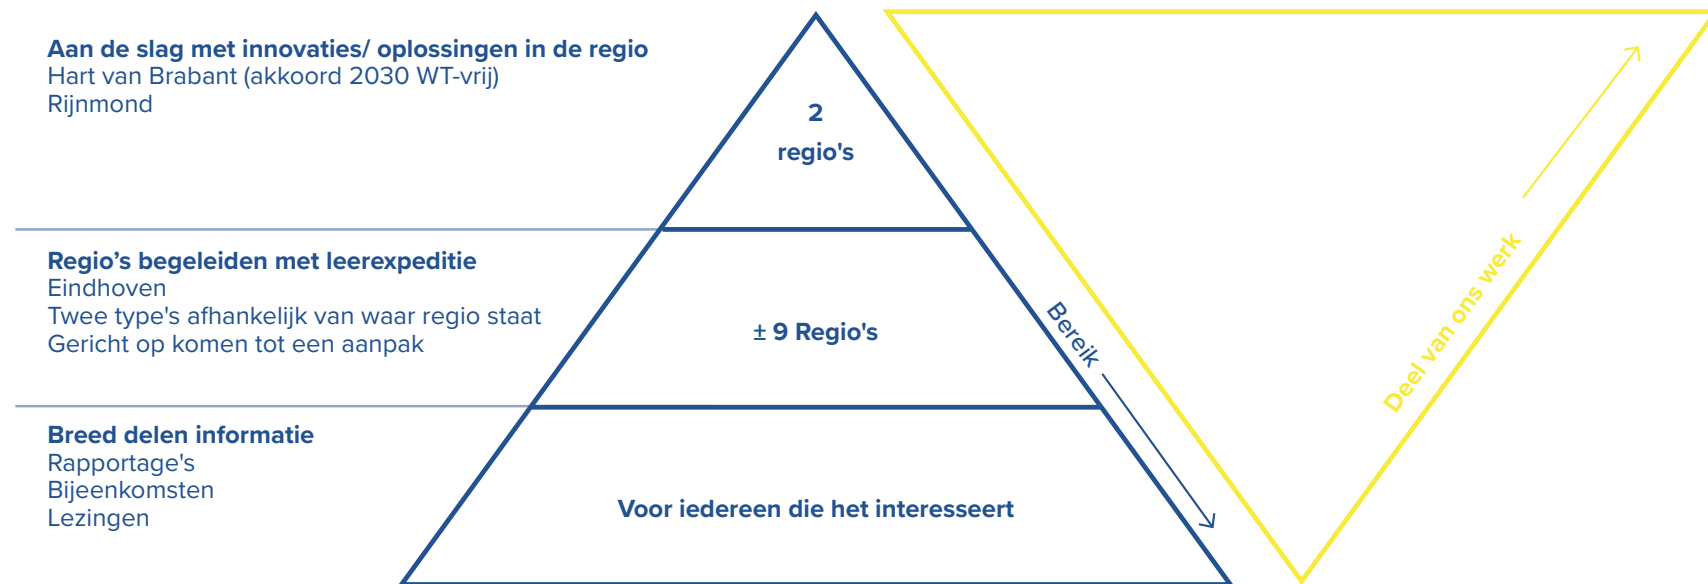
**Aan de slag met innovaties/ oplossingen in de regio**
Hart van Brabant (akkoord 2030 WT-vrij)
Rijnmond

2
regio's

**Regio’s begeleiden met leerexpeditie**
Eindhoven
Twee type's afhankelijk van waar regio staat
Gericht op komen tot een aanpak

± 9 Regio's

**Breed delen informatie**
Rapportage's
Bijeenkomsten
Lezingen

Voor iedereen die het interesseert

Bereik

Deel van ons werk